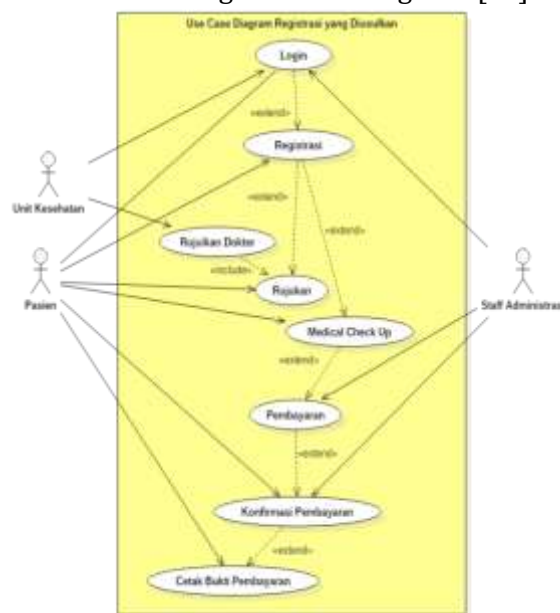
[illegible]

Use Case Diagram Registrasi yang Diusulkan

Login

«extend»

Registrasi

«extend»

«extend»

Unit Kesehatan

Rujukan Dokter

«include»

Rujukan

Pasien

Staff Administrasi

Medical Check Up

«extend»

Pembayaran

«extend»

Konfirmasi Pembayaran

«extend»

Cetak Bukti Pembayaran